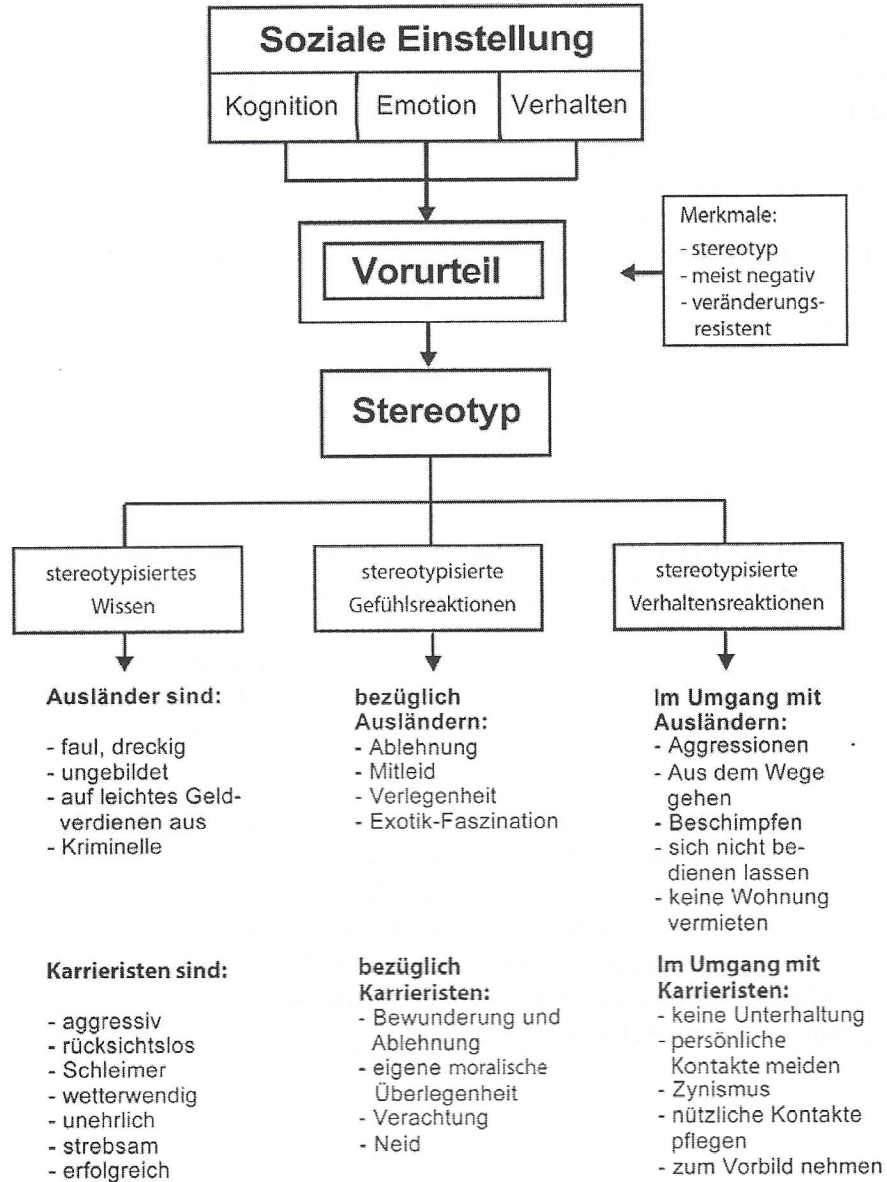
Soziale Einstellung

Kognition | Emotion | Verhalten

Merkmale:
- stereotyp
- meist negativ
- veränderungsresistent

Vorurteil

Stereotyp

stereotypisiertes Wissen

stereotypisierte Gefühlsreaktionen

stereotypisierte Verhaltensreaktionen

Ausländer sind:

- faul, dreckig
- ungebildet
- auf leichtes Geldverdienen aus
- Kriminelle

bezüglich Ausländern:
- Ablehnung
- Mitleid
- Verlegenheit
- Exotik-Faszination

Im Umgang mit Ausländern:
- Aggressionen
- Aus dem Wege gehen
- Beschimpfen
- sich nicht bedienen lassen
- keine Wohnung vermieten

Karrieristen sind:

- aggressiv
- rücksichtslos
- Schleimer
- wetterwendig
- unehrlich
- strebsam
- erfolgreich

bezüglich Karrieristen:
- Bewunderung und Ablehnung
- eigene moralische Überlegenheit
- Verachtung
- Neid

Im Umgang mit Karrieristen:
- keine Unterhaltung
- persönliche Kontakte meiden
- Zynismus
- nützliche Kontakte pflegen
- zum Vorbild nehmen